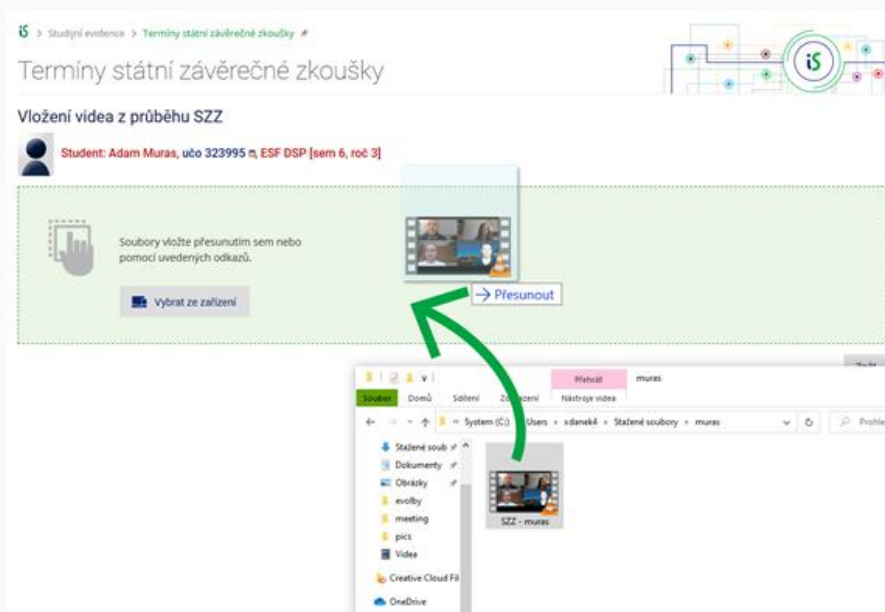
iS > Studijní evidence > Termíny státní závěrečné zkoušky

Termíny státní závěrečné zkoušky

Vložení videa z průběhu SZZ

Student: Adam Muras, učo 323995, ESF DSP [sem 6, roč 3]

Soubory vložte přesunutím sem nebo pomocí uvedených odkazů.

Vybrat ze zařízení

→ Přesunout

Přehrát muras

Soubor Domů Sdílení Zobrazení Nástroje videa

System (C:) > Users > xdanek4 > Stažené soubory > muras

Prohle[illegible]

Stažené soub
Dokumenty
Obrázky
evolby
meeting
pics
Videa
Creative Cloud Fil
OneDrive

SZZ - muras